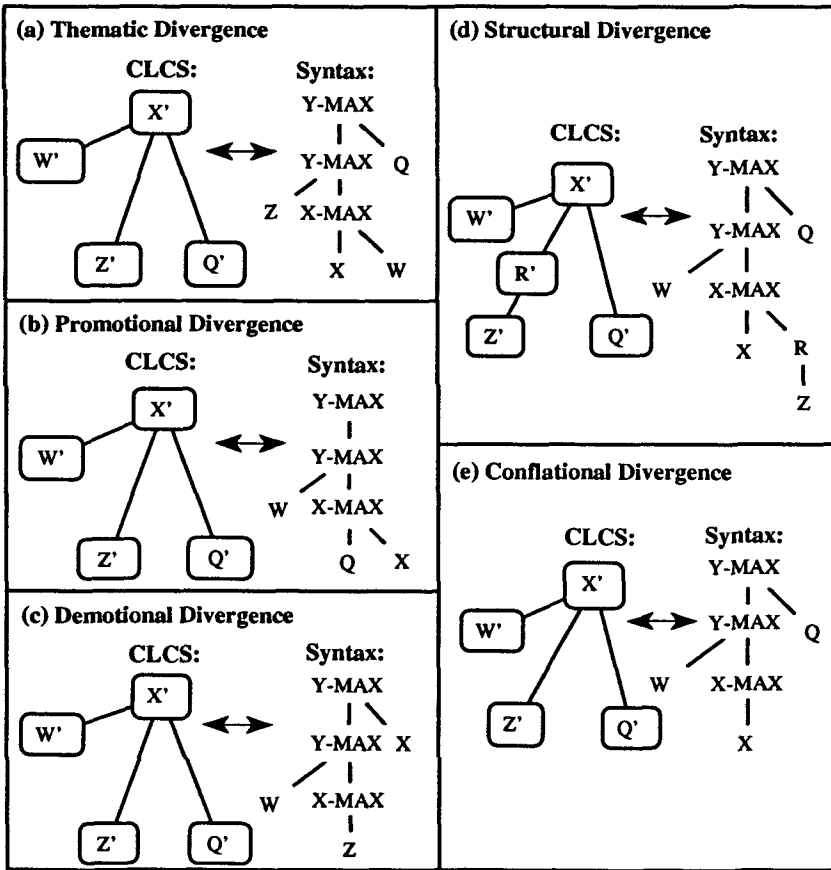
(a) Thematic Divergence

CLCS:

X'

W'

Z'

Q'

Syntax:

Y-MAX

Y-MAX

Q

Z

X-MAX

X

W

(b) Promotional Divergence

CLCS:

X'

W'

Z'

Q'

Syntax:

Y-MAX

Y-MAX

W

X-MAX

Q

X

(c) Demotional Divergence

CLCS:

X'

W'

Z'

Q'

Syntax:

Y-MAX

Y-MAX

X

W

X-MAX

Z

(d) Structural Divergence

CLCS:

X'

W'

R'

Z'

Q'

Syntax:

Y-MAX

Y-MAX

Q

W

X-MAX

X

R

Z

(e) Conflational Divergence

CLCS:

X'

W'

Z'

Q'

Syntax:

Y-MAX

Y-MAX

Q

W

X-MAX

X